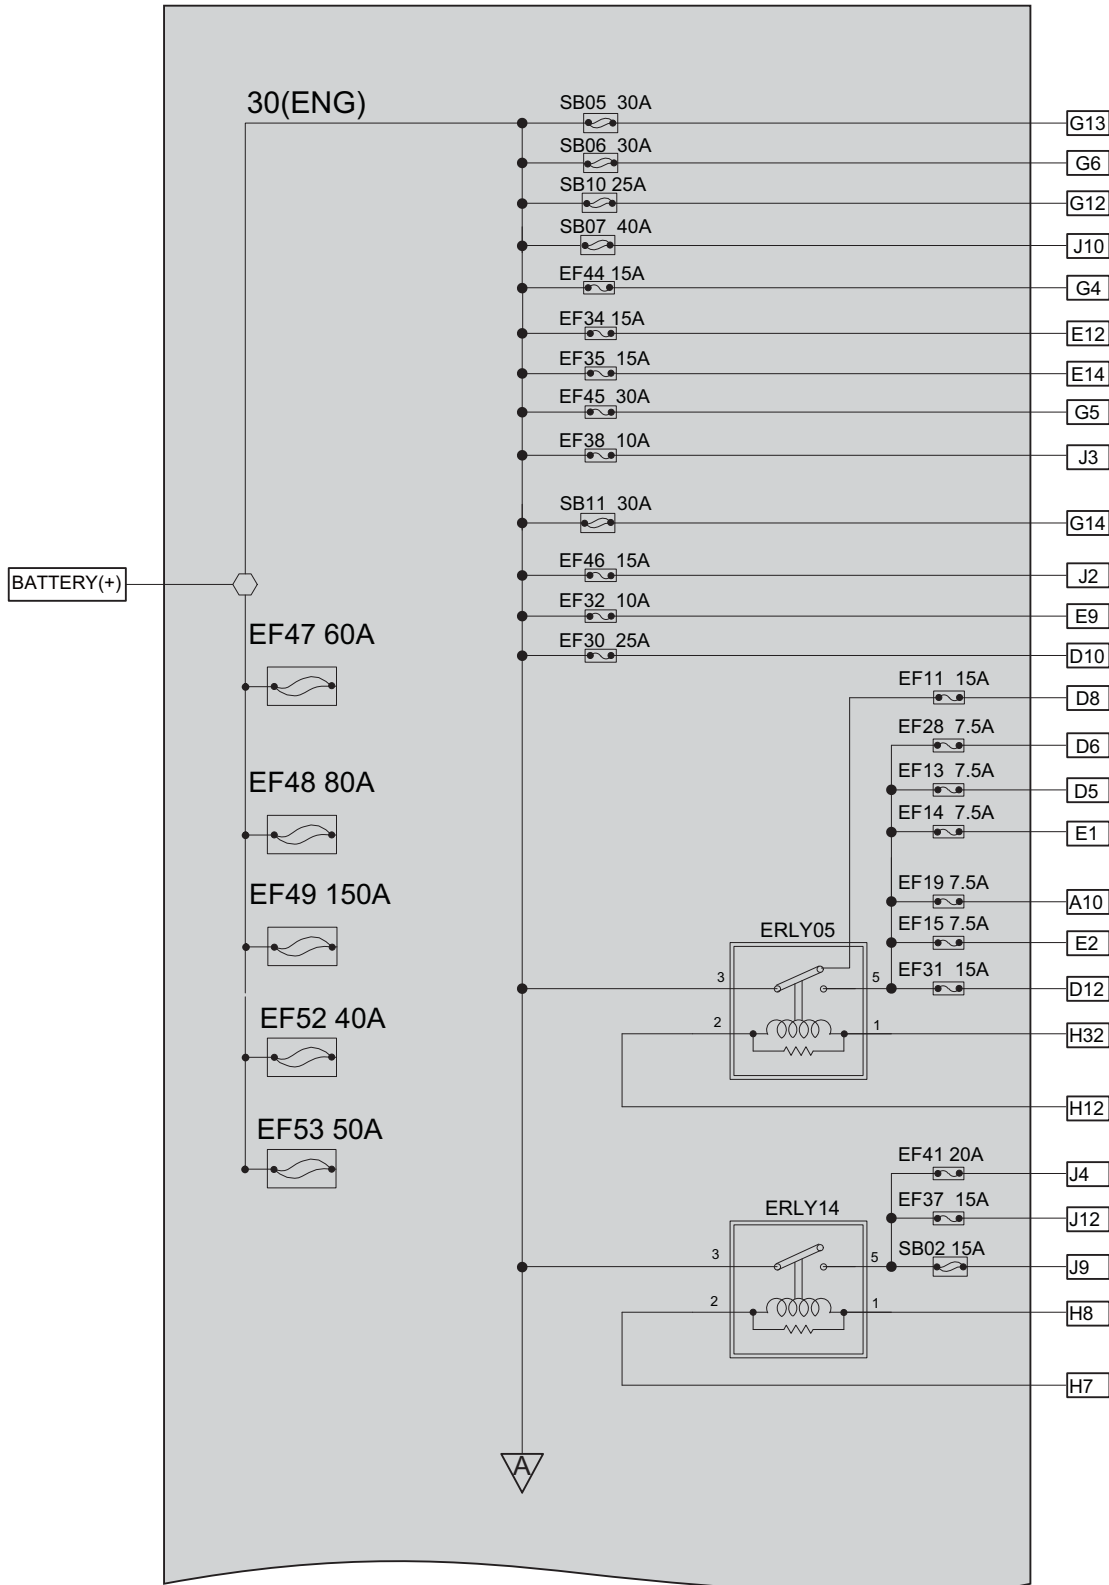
30(ENG)

SB05 30A
G13
SB06 30A
G6
SB10 25A
G12
SB07 40A
J10
EF44 15A
G4
EF34 15A
E12
EF35 15A
E14
EF45 30A
G5
EF38 10A
J3
SB11 30A
G14
EF46 15A
J2
EF32 10A
E9
EF30 25A
D10

BATTERY(+)

EF47 60A
EF48 80A
EF49 150A
EF52 40A
EF53 50A

EF11 15A
D8
EF28 7.5A
D6
EF13 7.5A
D5
EF14 7.5A
E1
EF19 7.5A
A10
EF15 7.5A
E2
ERLY05
3
5
EF31 15A
D12
2
1
H32
H12

EF41 20A
J4
EF37 15A
J12
ERLY14
3
5
SB02 15A
J9
2
1
H8
H7

A